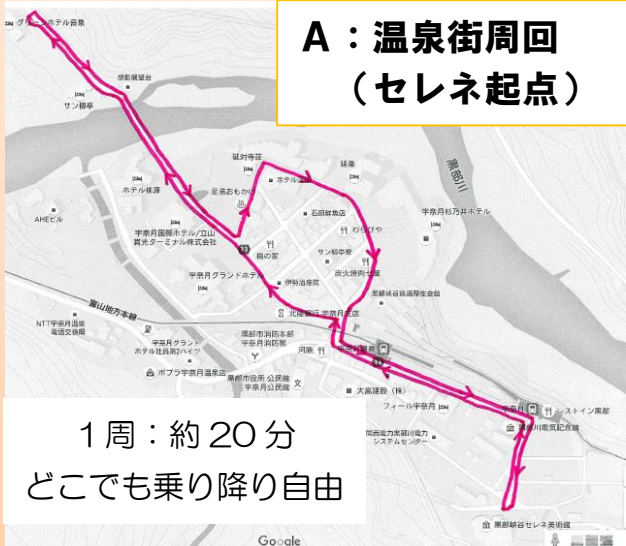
A：温泉街周回
（セレネ起点）

1周：約20分
どこでも乗り降り自由

グランホテル音泉
黒部観光
サン柳亭
ホテル桃源
AHEビル
延対寺荘
足湯おもかげ
ホテル黒部
石田鮮魚店
味の家
宇奈月国際ホテル/立山貫光ターミナル株式会社
宇奈月グランドホテル
伊勢治屋店
サン柳亭
わらびや
炭火焼肉七福
黒部峡谷鉄道株式会社
宇奈月杉乃井ホテル
黒部川
富山地方鉄道
NTT宇奈月温泉電話交換局
宇奈月グランドホテル社員第2ハイツ
北陸銀行 宇奈月支店
黒部市消防本部 宇奈月消防署
宇奈月温泉駅
ポプラ宇奈月温泉店
黒部市役所 宇奈月庁舎
大富建設（株）
フォール宇奈月
宇奈月
レストイン黒部
関西電力黒部川電気記念館
関西電力黒部川電力システムセンター
黒部峡谷セレネ美術館
Google